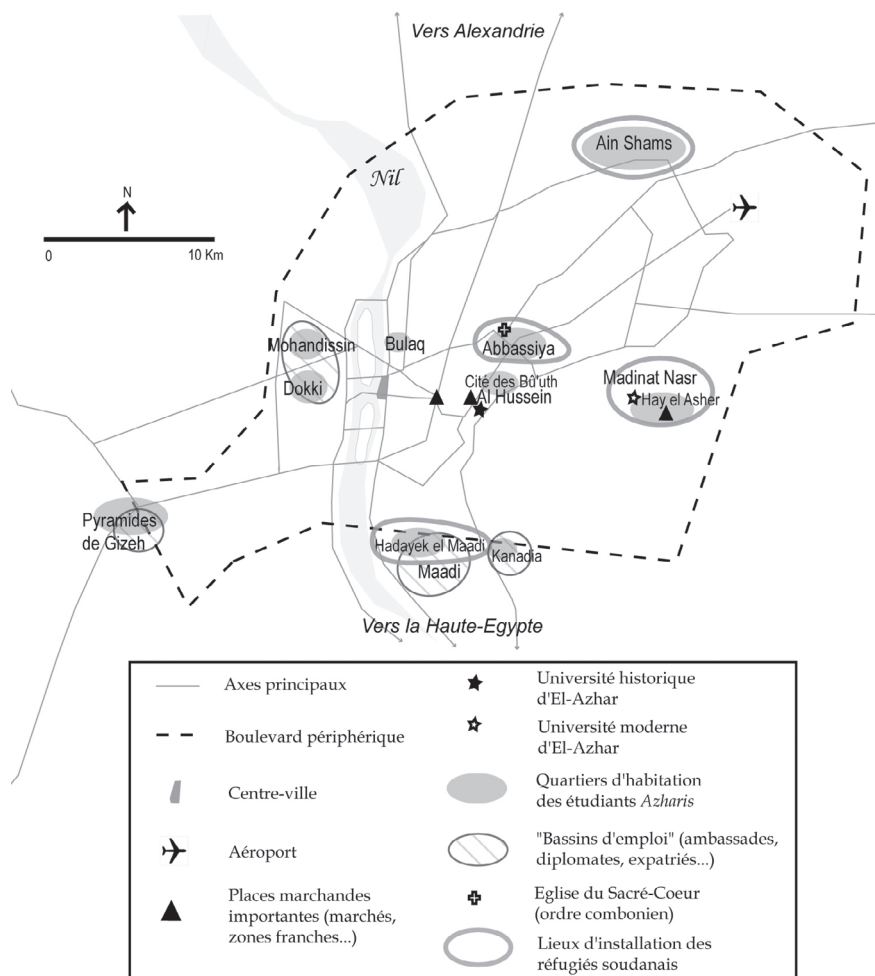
Vers Alexandrie

Ain Shams

Nil

N

0

10 Km

Mohandissin

Bulaq

Abbassiya

Dokki

Cité des Bû'uth

Al Hussein

Madinat Nasr

Hay el Asher

Pyramides de Gizeh

Hadayek el Maadi

Maadi

Kanadia

Vers la Haute-Egypte

Axes principaux

Boulevard périphérique

Centre-ville

Aéroport

Places marchandes importantes (marchés, zones franches...)

Université historique d'El-Azhar

Université moderne d'El-Azhar

Quartiers d'habitation des étudiants *Azharis*

"Bassins d'emploi" (ambassades, diplomates, expatriés...)

Eglise du Sacré-Coeur (ordre combonien)

Lieux d'installation des réfugiés soudanais